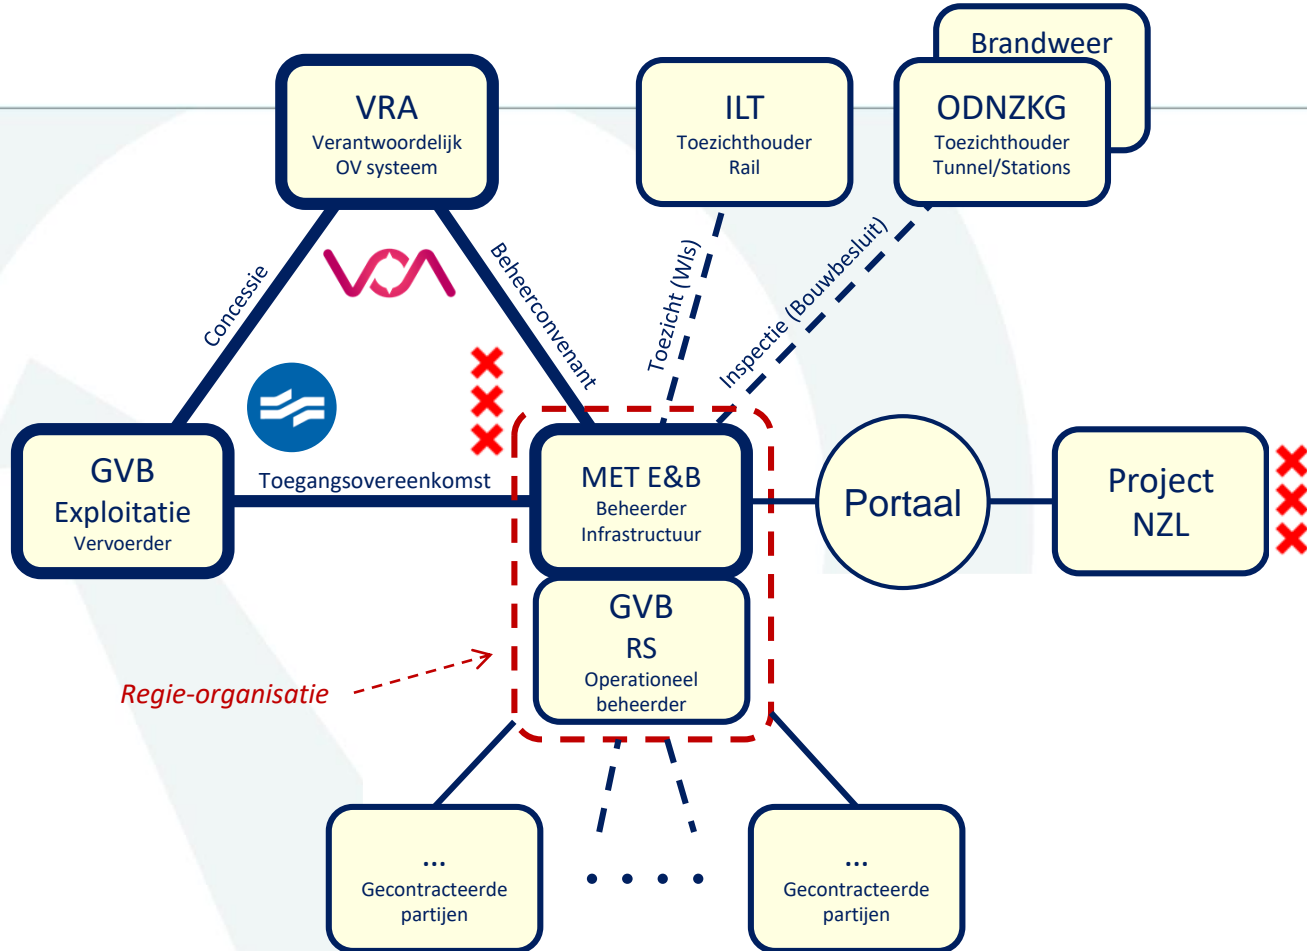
Brandweer

VRA
Verantwoordelijk OV systeem

ILT
Toezichthouder Rail

ODNZKG
Toezichthouder Tunnel/Stations

Concessie

Beheerconvenant

Toezicht (Wls)

Inspectie (Bouwbesluit)

GVB
Exploitatie
Vervoerder

Toegangsovereenkomst

MET E&B
Beheerder Infrastructuur

Portaal

Project NZL

GVB
RS
Operationeel beheerder

Regie-organisatie

...
Gecontracteerde partijen

...
Gecontracteerde partijen